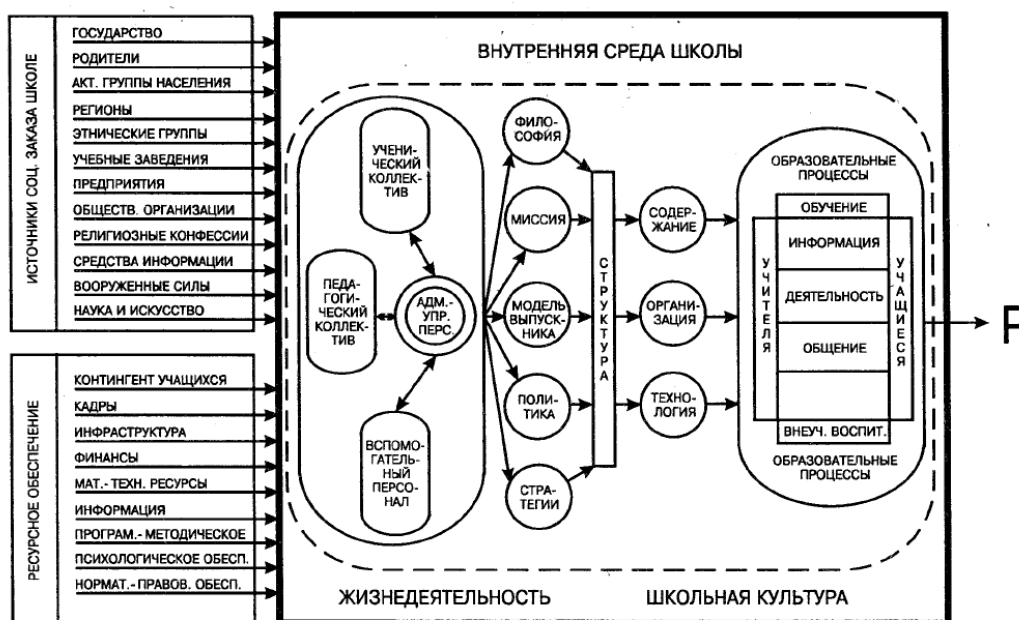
ИСТОЧНИКИ СОЦ. ЗАКАЗА ШКОЛЕ

ГОСУДАРСТВО
РОДИТЕЛИ
АКТ. ГРУППЫ НАСЕЛЕНИЯ
РЕГИОНЫ
ЭТНИЧЕСКИЕ ГРУППЫ
УЧЕБНЫЕ ЗАВЕДЕНИЯ
ПРЕДПРИЯТИЯ
ОБЩЕСТВ. ОРГАНИЗАЦИИ
РЕЛИГИОЗНЫЕ КОНФЕССИИ
СРЕДСТВА ИНФОРМАЦИИ
ВООРУЖЕННЫЕ СИЛЫ
НАУКА И ИСКУССТВО

РЕСУРСНОЕ ОБЕСПЕЧЕНИЕ

КОНТИНГЕНТ УЧАЩИХСЯ
КАДРЫ
ИНФРАСТРУКТУРА
ФИНАНСЫ
МАТ.- ТЕХН. РЕСУРСЫ
ИНФОРМАЦИЯ
ПРОГРАМ.- МЕТОДИЧЕСКОЕ
ПСИХОЛОГИЧЕСКОЕ ОБЕСП.
НОРМАТ.- ПРАВОВ. ОБЕСП.

ВНУТРЕННЯЯ СРЕДА ШКОЛЫ

УЧЕНИЧЕСКИЙ КОЛЛЕКТИВ
ПЕДАГОГИЧЕСКИЙ КОЛЛЕКТИВ
АДМ.- УПР. ПЕРС.
ВСПОМОГАТЕЛЬНЫЙ ПЕРСОНАЛ

ФИЛОСОФИЯ
МИССИЯ
МОДЕЛЬ ВЫПУСКНИКА
ПОЛИТИКА
СТРАТЕГИИ

СТРУКТУРА

СОДЕРЖАНИЕ
ОРГАНИЗАЦИЯ
ТЕХНОЛОГИЯ

ОБРАЗОВАТЕЛЬНЫЕ ПРОЦЕССЫ
ОБУЧЕНИЕ
УЧИТЕЛЯ
ИНФОРМАЦИЯ
ДЕЯТЕЛЬНОСТЬ
ОБЩЕНИЕ
УЧАЩИЕСЯ
ВНЕУЧ. ВОСПИТ.
ОБРАЗОВАТЕЛЬНЫЕ ПРОЦЕССЫ

Р

ЖИЗНЕДЕЯТЕЛЬНОСТЬ
ШКОЛЬНАЯ КУЛЬТУРА